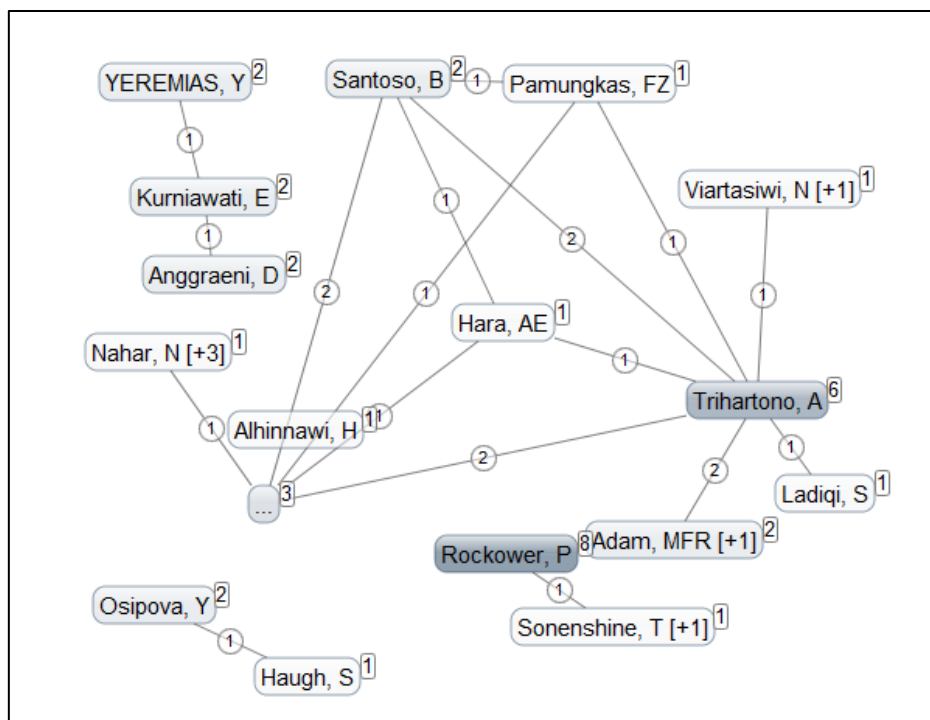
YEREMIAS, Y 2
Santoso, B 2
1
Pamungkas, FZ 1
1
Kurniawati, E 2
1
Anggraeni, D 2
1
Viartasiwi, N [+1] 1
2
1
1
2
1
Hara, AE 1
Nahar, N [+3] 1
1
Trihartono, A 6
1
Alhinnawi, H 1 1
1
2
2
... 3
Ladiqi, S 1
Adam, MFR [+1] 2
Rockower, P 8
1
Osipova, Y 2
Sonenshine, T [+1] 1
1
Haugh, S 1